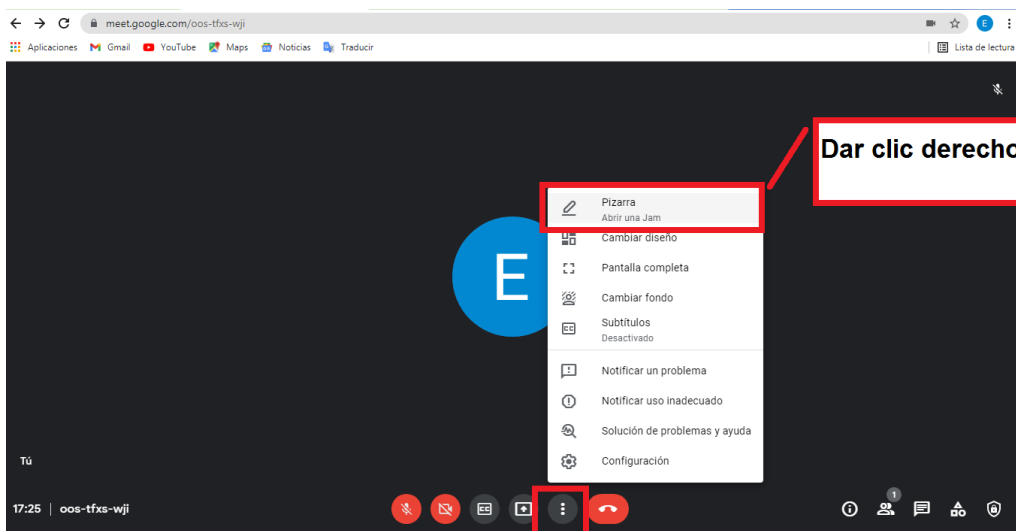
meet.google.com/oos-tfxs-wji

E

Aplicaciones Gmail YouTube Maps Noticias Traducir

Lista de lectura

Dar clic derecho

Pizarra
Abrir una Jam

Cambiar diseño

Pantalla completa

Cambiar fondo

Subtítulos
Desactivado

Notificar un problema

Notificar uso inadecuado

Solución de problemas y ayuda

Configuración

E

Tú

17:25 | oos-tfxs-wji

1